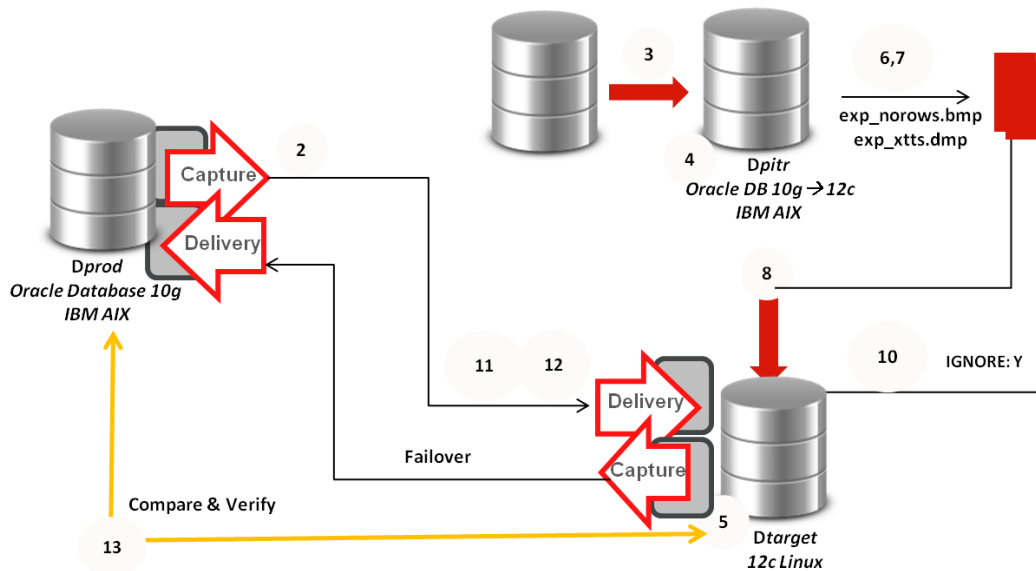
3

6,7

exp_norows.bmp
exp_xtts.dmp

4

Dpitr
Oracle DB 10g → 12c
IBM AIX

Capture

2

Delivery

Dprod
Oracle Database 10g
IBM AIX

8

11

12

10

IGNORE: Y

Delivery

Failover

Capture

Compare & Verify

13

5

Dtarget
12c Linux